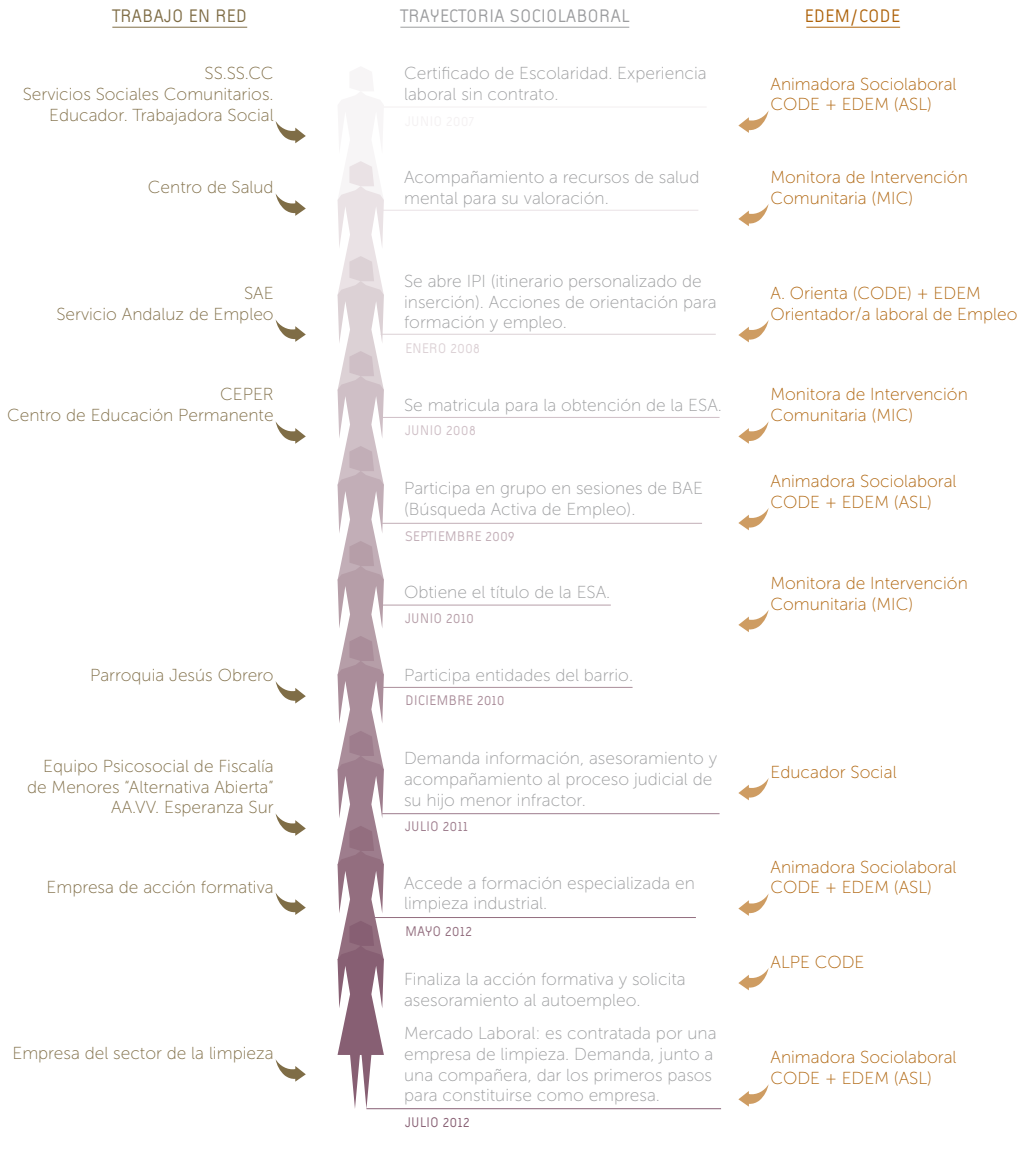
TRABAJO EN RED

TRAYECTORIA SOCIOLABORAL

EDEM/CODE

SS.SS.CC
Servicios Sociales Comunitarios.
Educador. Trabajadora Social

Certificado de Escolaridad. Experiencia laboral sin contrato.
JUNIO 2007

Animadora Sociolaboral
CODE + EDEM (ASL)

Centro de Salud

Acompañamiento a recursos de salud mental para su valoración.

Monitora de Intervención Comunitaria (MIC)

SAE
Servicio Andaluz de Empleo

Se abre IPI (itinerario personalizado de inserción). Acciones de orientación para formación y empleo.
ENERO 2008

A. Orienta (CODE) + EDEM
Orientador/a laboral de Empleo

CEPER
Centro de Educación Permanente

Se matricula para la obtención de la ESA.
JUNIO 2008

Monitora de Intervención Comunitaria (MIC)

Participa en grupo en sesiones de BAE (Búsqueda Activa de Empleo).
SEPTIEMBRE 2009

Animadora Sociolaboral
CODE + EDEM (ASL)

Obtiene el título de la ESA.
JUNIO 2010

Monitora de Intervención Comunitaria (MIC)

Parroquia Jesús Obrero

Participa entidades del barrio.
DICIEMBRE 2010

Equipo Psicosocial de Fiscalía de Menores "Alternativa Abierta"
AA.VV. Esperanza Sur

Demanda información, asesoramiento y acompañamiento al proceso judicial de su hijo menor infractor.
JULIO 2011

Educador Social

Empresa de acción formativa

Accede a formación especializada en limpieza industrial.
MAYO 2012

Animadora Sociolaboral
CODE + EDEM (ASL)

Finaliza la acción formativa y solicita asesoramiento al autoempleo.

ALPE CODE

Empresa del sector de la limpieza

Mercado Laboral: es contratada por una empresa de limpieza. Demanda, junto a una compañera, dar los primeros pasos para constituirse como empresa.
JULIO 2012

Animadora Sociolaboral
CODE + EDEM (ASL)